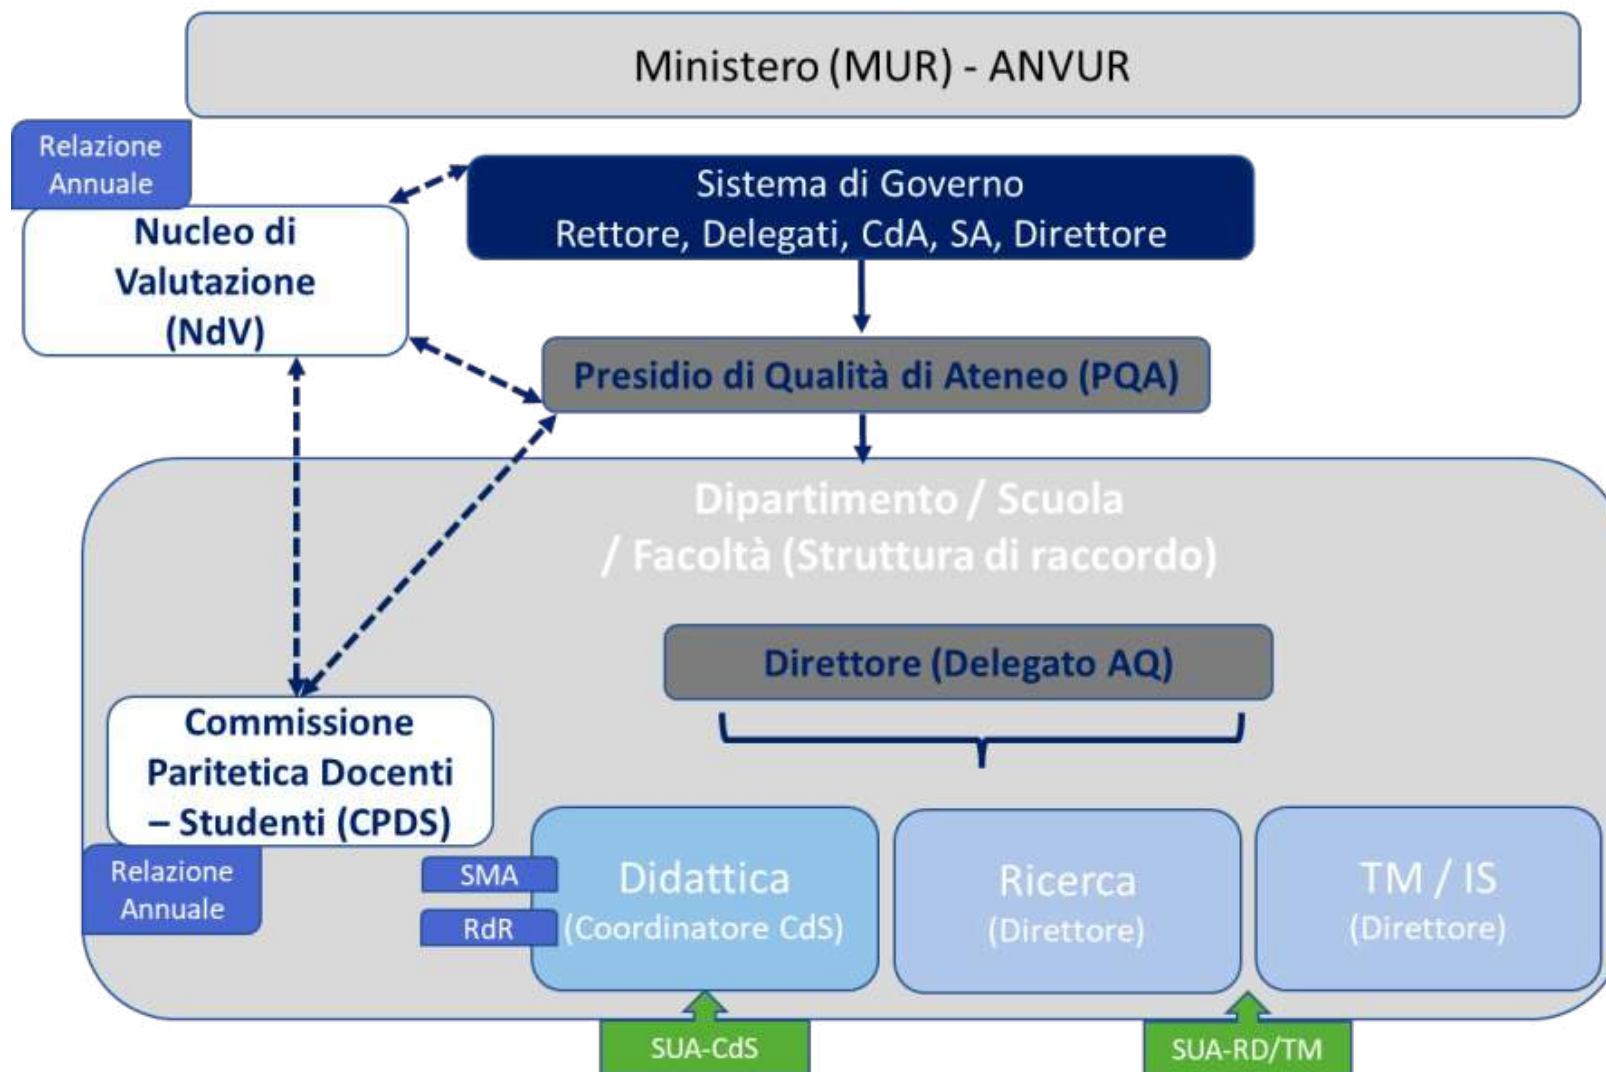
Ministero (MUR) - ANVUR

Relazione Annuale

Nucleo di Valutazione (NdV)

Sistema di Governo
Rettore, Delegati, CdA, SA, Direttore

Presidio di Qualità di Ateneo (PQA)

Dipartimento / Scuola / Facoltà (Struttura di raccordo)

Direttore (Delegato AQ)

Commissione Paritetica Docenti – Studenti (CPDS)

Relazione Annuale

SMA

RdR

Didattica
(Coordinatore CdS)

Ricerca
(Direttore)

TM / IS
(Direttore)

SUA-CdS

SUA-RD/TM